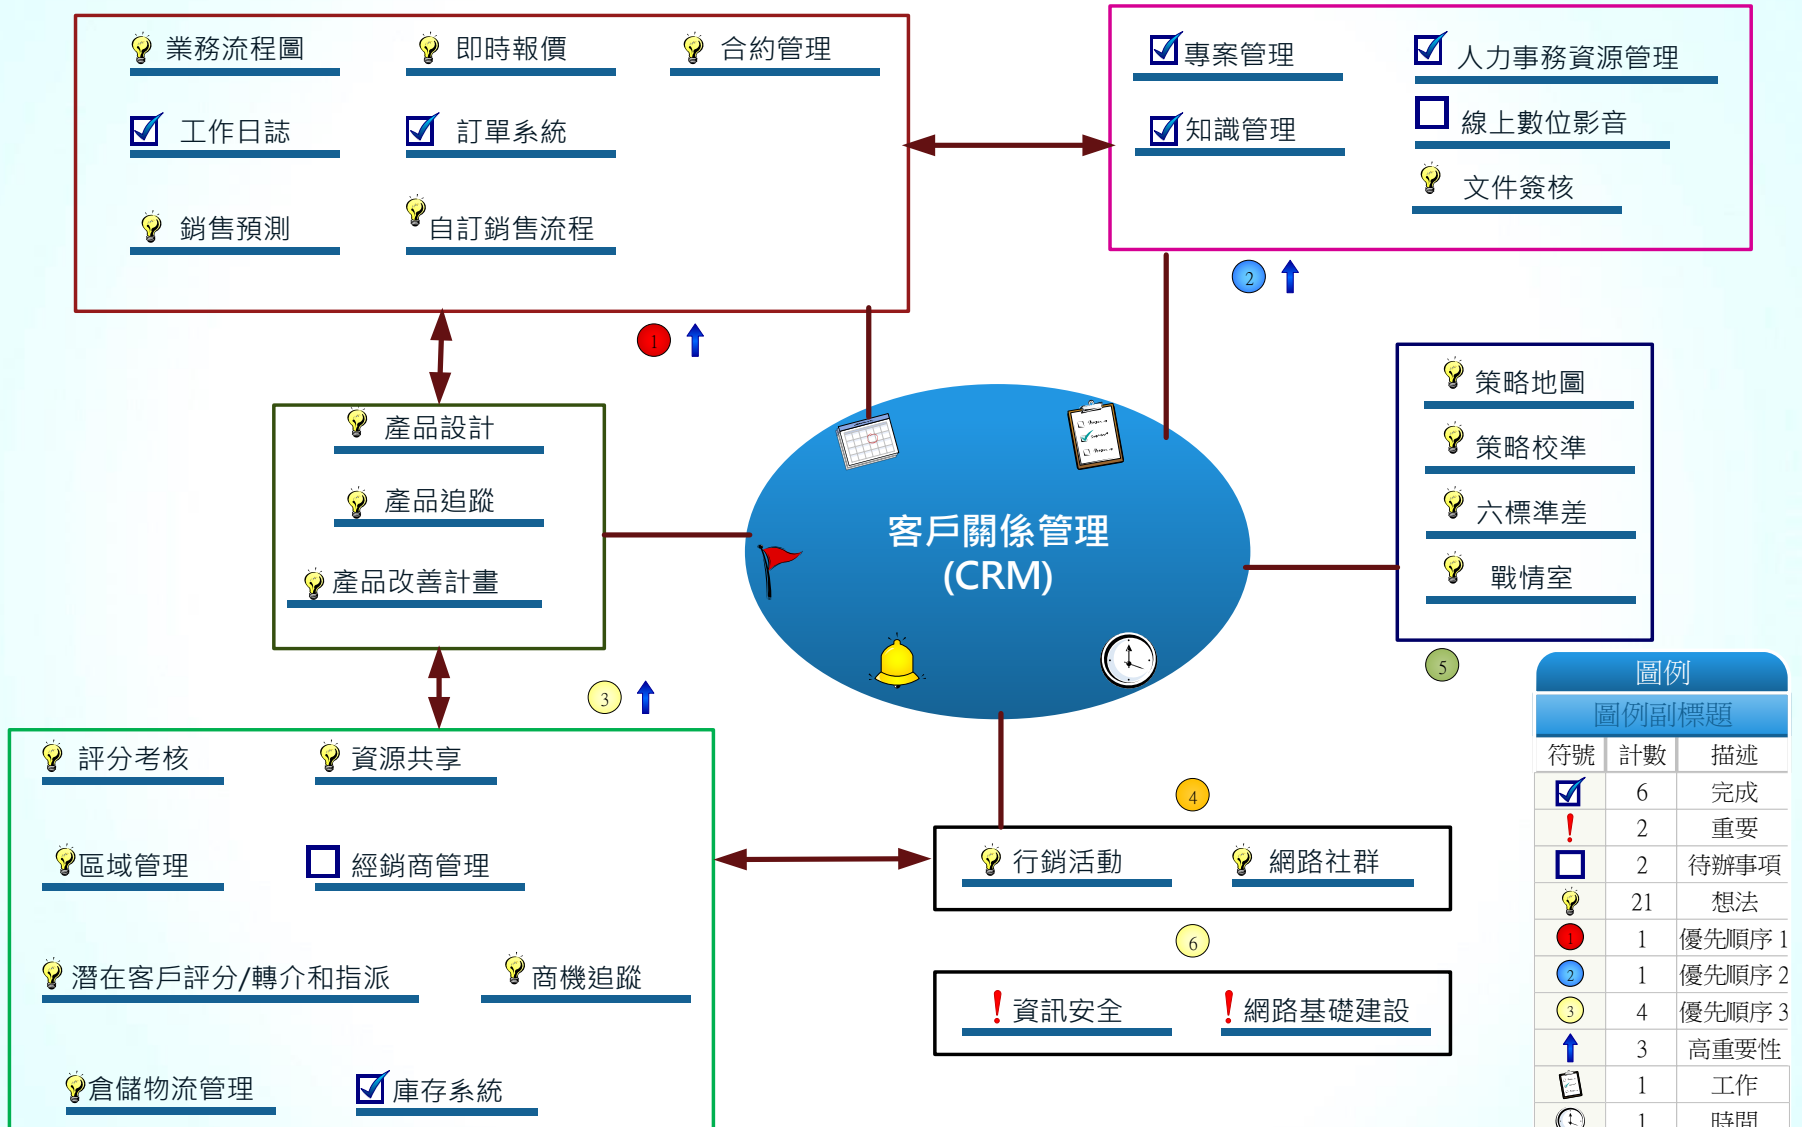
業務流程圖
即時報價
合約管理
工作日誌
訂單系統
銷售預測
自訂銷售流程

專案管理
人力事務資源管理
知識管理
線上數位影音
文件簽核

1
2

產品設計
產品追蹤
產品改善計畫

客戶關係管理
(CRM)

策略地圖
策略校準
六標準差
戰情室

3
5

評分考核
資源共享
區域管理
經銷商管理
潛在客戶評分/轉介和指派
商機追蹤
倉儲物流管理
庫存系統

4
行銷活動
網路社群
6
資訊安全
網路基礎建設

圖例
圖例副標題

| 符號 | 計數 | 描述 |
|---|---|---|
| | 6 | 完成 |
| | 2 | 重要 |
| | 2 | 待辦事項 |
| | 21 | 想法 |
| 1 | 1 | 優先順序 1 |
| 2 | 1 | 優先順序 2 |
| 3 | 4 | 優先順序 3 |
| | 3 | 高重要性 |
| | 1 | 工作 |
| | 1 | 時間 |